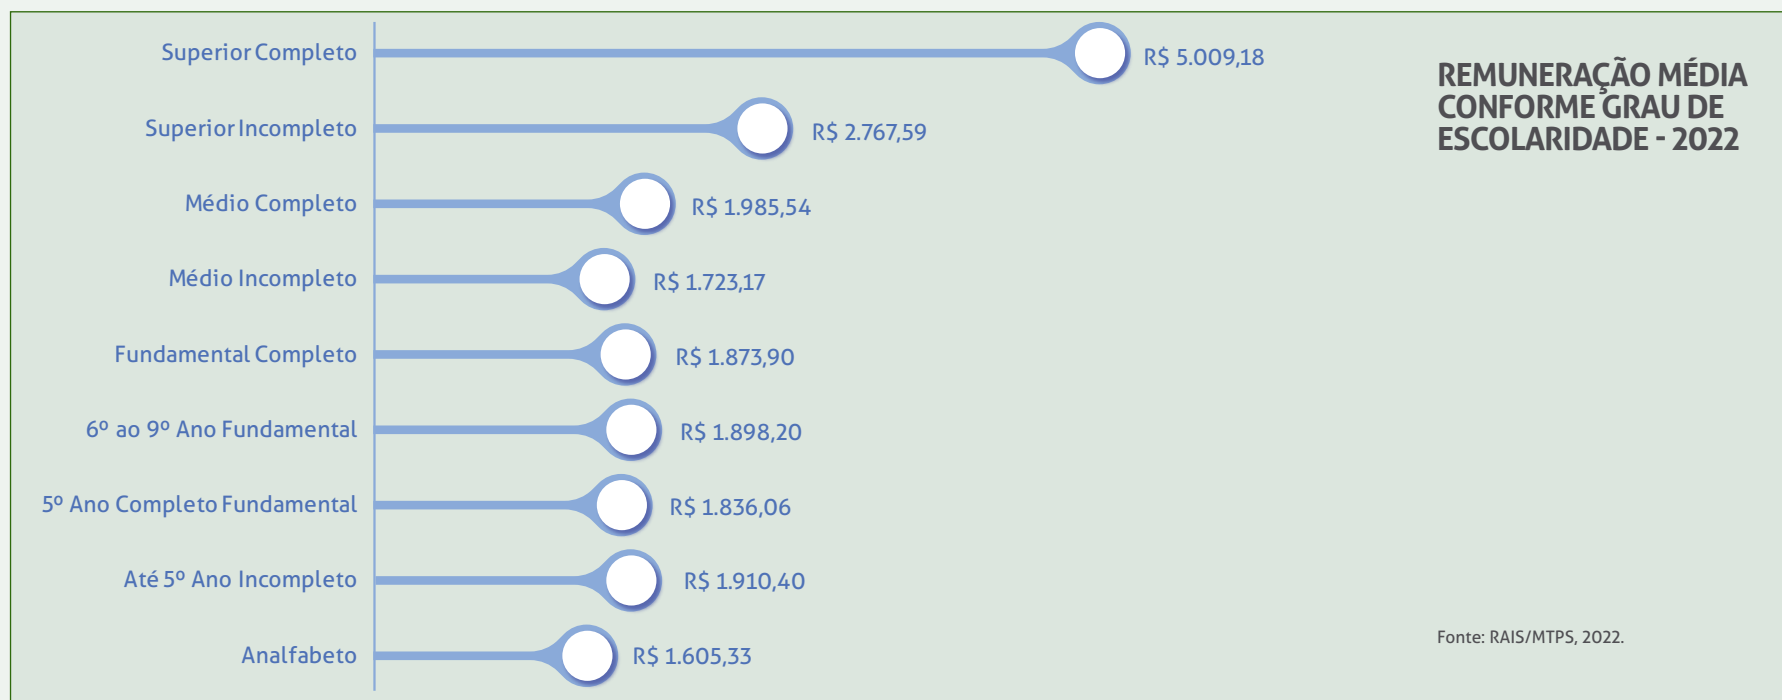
REMUNERAÇÃO MÉDIA CONFORME GRAU DE ESCOLARIDADE - 2022

Superior Completo R$ 5.009,18

Superior Incompleto R$ 2.767,59

Médio Completo R$ 1.985,54

Médio Incompleto R$ 1.723,17

Fundamental Completo R$ 1.873,90

6º ao 9º Ano Fundamental R$ 1.898,20

5º Ano Completo Fundamental R$ 1.836,06

Até 5º Ano Incompleto R$ 1.910,40

Analfabeto R$ 1.605,33

Fonte: RAIS/MTPS, 2022.